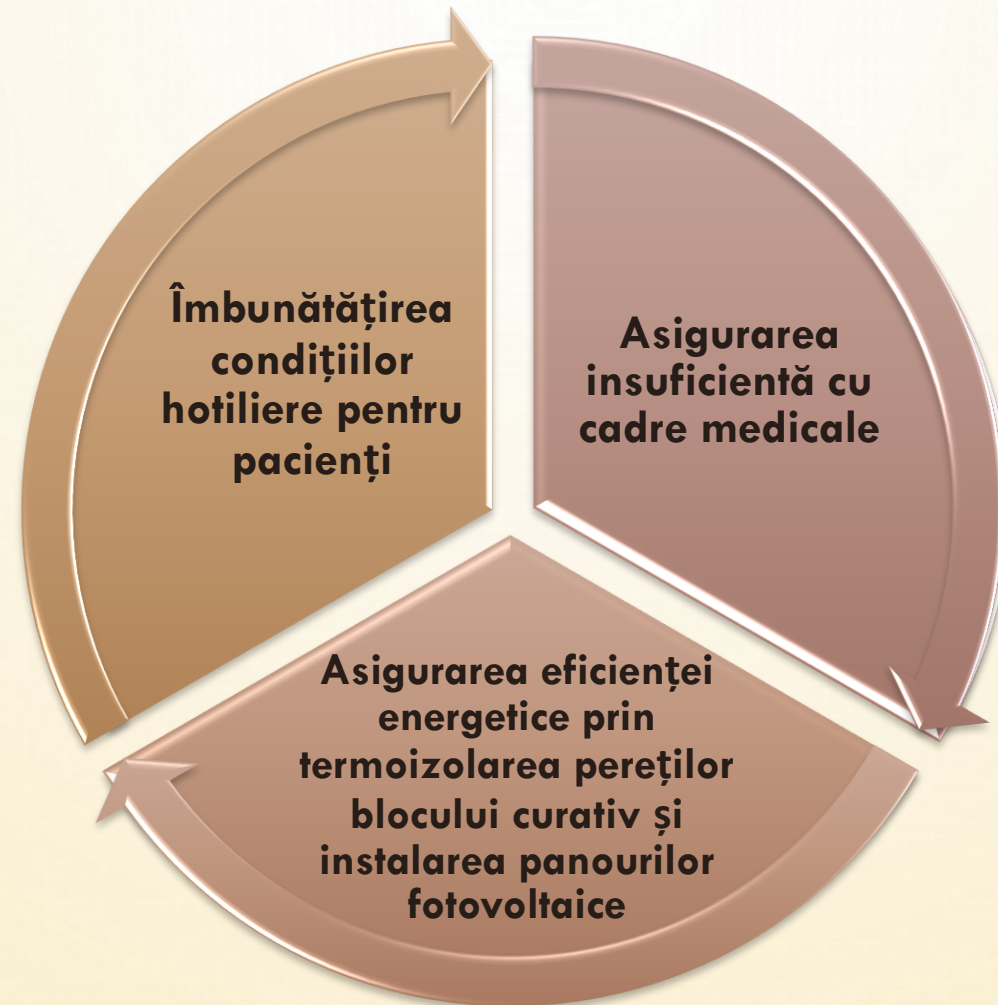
Îmbunătățirea condițiilor hotiliere pentru pacienți

Asigurarea insuficientă cu cadre medicale

Asigurarea eficienței energetice prin termoizolarea pereților blocului curativ și instalarea panourilor fotovoltaice